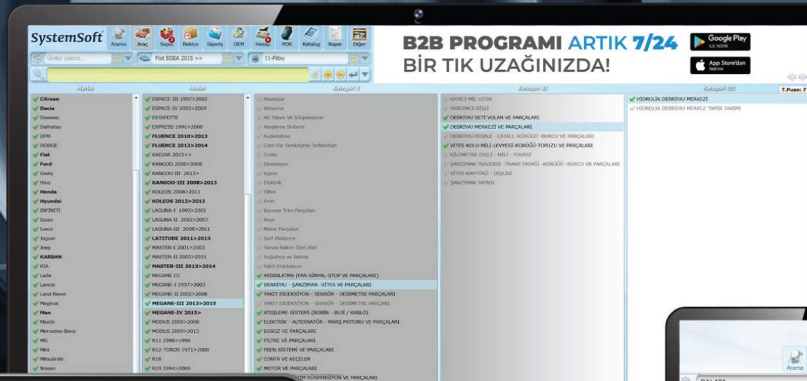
SystemSoft Arama Araç Sepet Bekleyen Siparis OEM Hesap POS Katalog Rapor Diğer

Ürün adı Fiat EGEA 2015 >> 11-Filtre

B2B PROGRAMI ARTIK 7/24
BİR TIK UZAĞINIZDA!

Google Play
App Store'dan

Marka | Model | Kategori I | Kategori II | Kategori III

Citroen
Dacia
Daewoo
Daihatsu
DFM
DODGE
Fiat
Ford
Geely
Kia
Honda
Hyundai
INFINITI
Isuzu
Iveco
Jaguar
Jeep
KARSAN
KIA
Lada
Lancia
Land Rover
Maghran
Man
Mazda
Mercedes-Benz
MG
Mini
Mitsubishi
Nissan

ESPACE-III 1997>2002
ESPACE-IV 2003>2009
ESTAFETTE
EXPRESS 1991>2000
FLUENCE 2010>2013
FLUENCE 2013>2014
KADJAR 2015>>
KANGOO 2000>2008
KANGOO-III 2013>
KANGOO-III 2008>2013
KOLEOS 2008>2011
KOLEOS 2012>2013
LAGUNA-I 1993>2001
LAGUNA-II 2002>2007
LAGUNA-III 2008>2011
LATITUDE 2011>2013
MASTER-I 2001>2002
MASTER-II 2002>2011
MASTER-III 2013>2014
MEGANE CC
MEGANE-I 1997>2002
MEGANE-II 2002>2008
MEGANE-III 2012>2015
MEGANE-IV 2015>
MODUS 2004>2008
MODUS 2009>2013
R11 1988>1996
R12-TOROS 1971>2000
R19
R19 1994>2000

Aksesuar
Akümür
Alt Takım Ve Süspansiyon
Ateşleme Sistemi
Aydınlatma
Cam-Far Temizleme Tertibatları
Conta
Direksiyon
Egzoz
Elektrik
Filtre
Fren
Kaporta-Trim Parçaları
Kayış
Motor Parçaları
Sarf Malzeme
Servis Bakım Özel Alet
Soğutma ve Isıtma
Yakıt Enjeksiyon
AYDINLATMA (FAR-SİNYAL-STOP VE PARÇALARI)
DEBRİYAJ - ŞANZIMAN - VİTES VE PARÇALARI
YAKIT ENJEKSİYON - SENSÖR - DEBİMETRE PARÇALARI
YAKIT ENJEKSİYON - SENSÖR - DEBİMETRE PARÇASI
ATEŞLEME SİSTEMİ (BOBİN - BUJİ / KABLO)
ELEKTRİK - ALTERNATÖR - MARŞ MOTORU VE PARÇALARI
EGZOZ VE PARÇALARI
FİLTRE VE PARÇALARI
FREN SİSTEMİ VE PARÇALARI
CONTA VE KEÇELER
MOTOR VE PARÇALARI

ŞANZIMAN SOĞUTUCU
YAĞ KARTERİ
DEBRİYAJ SETİ VOLAN VE PARÇALARI
DEBRİYAJ MERKEZİ VE PARÇALARI
DEBRİYAJ PEDALI - ÇATALI - KÖRÜĞÜ - BURCU VE PARÇALARI
VİTES KOLU-MİLİ-(LEVYESİ)-KÖRÜĞÜ-TOPUZU VE PARÇALARI
KILOMETRE DİŞLİ - MİLİ - YUVASI
ŞANZIMAN TRAVERSI - TRANS VAKSI - KÖRÜĞÜ - BURCU VE PARÇALARI
VİTES KAVRAMA - DİŞLİSİ
ŞANZIMAN TAPASI

HİDROLİK DEBRİYAJ MERKEZİ
HİDROLİK DEBRİYAJ MERKEZİ TAMİR TAKIMI

7.Puan: 7
Arama